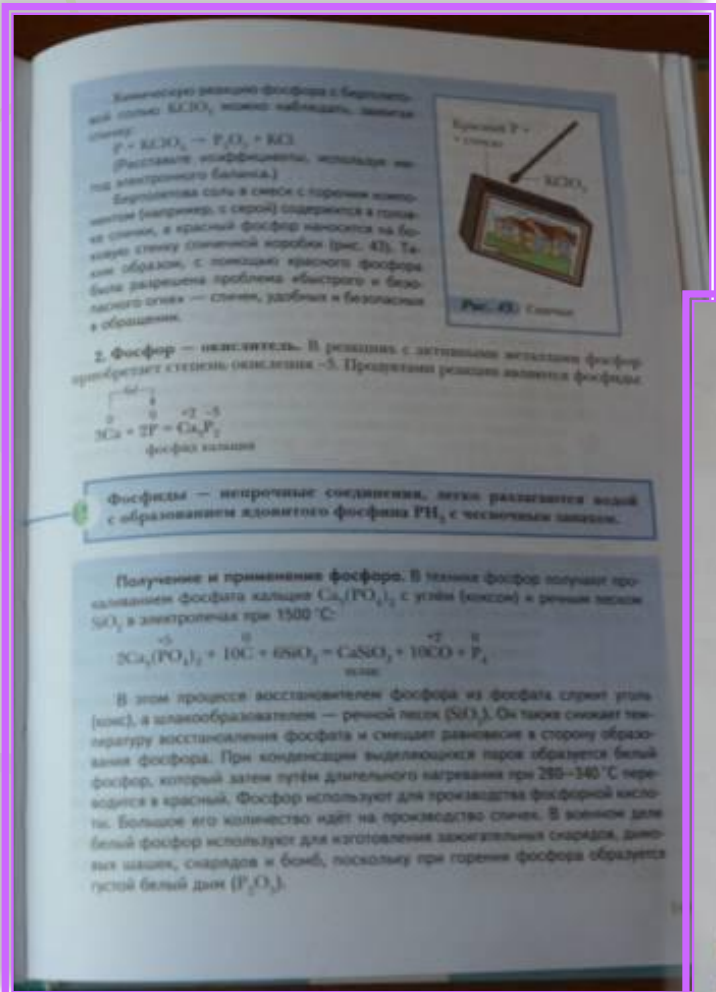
Химическую реакцию фосфора с бертолетовой солью $KClO_3$ можно наблюдать, зажигая спичку:

$P + KClO_3 \rightarrow P_2O_5 + KCl$

(Расставьте коэффициенты, используя метод электронного баланса.)

Бертолетова соль в смеси с горючим компонентом (например, с серой) содержится в головке спички, а красный фосфор наносится на боковую стенку спичечной коробки (рис. 43). Таким образом, с помощью красного фосфора была разрешена проблема «быстрого и безопасного огня» — спичек, удобных и безопасных в обращении.

Красный P + + стекло

$KClO_3$

Рис. 43. Спички

2. Фосфор — окислитель. В реакциях с активными металлами фосфор приобретает степень окисления −3. Продуктами реакции являются фосфиды:

$\overset{0}{3Ca} + \overset{0}{2P} = \overset{+2}{Ca_3}\overset{-3}{P_2}$
фосфид кальция

Фосфиды — непрочные соединения, легко разлагаются водой с образованием ядовитого фосфина $PH_3$ с чесночным запахом.

Получение и применение фосфора. В технике фосфор получают прокаливанием фосфата кальция $Ca_3(PO_4)_2$ с углём (коксом) и речным песком $SiO_2$ в электропечах при 1500 °C:

$2Ca_3(\overset{+5}{P}O_4)_2 + 10\overset{0}{C} + 6SiO_2 = CaSiO_3 + 10\overset{+2}{C}O + \overset{0}{P_4}$
шлак

В этом процессе восстановителем фосфора из фосфата служит уголь (кокс), а шлакообразователем — речной песок ($SiO_2$). Он также снижает температуру восстановления фосфата и смещает равновесие в сторону образования фосфора. При конденсации выделяющихся паров образуется белый фосфор, который затем путём длительного нагревания при 280–340 °C переводится в красный. Фосфор используют для производства фосфорной кислоты. Большое его количество идёт на производство спичек. В военном деле белый фосфор используют для изготовления зажигательных снарядов, дымовых шашек, снарядов и бомб, поскольку при горении фосфора образуется густой белый дым ($P_2O_5$).